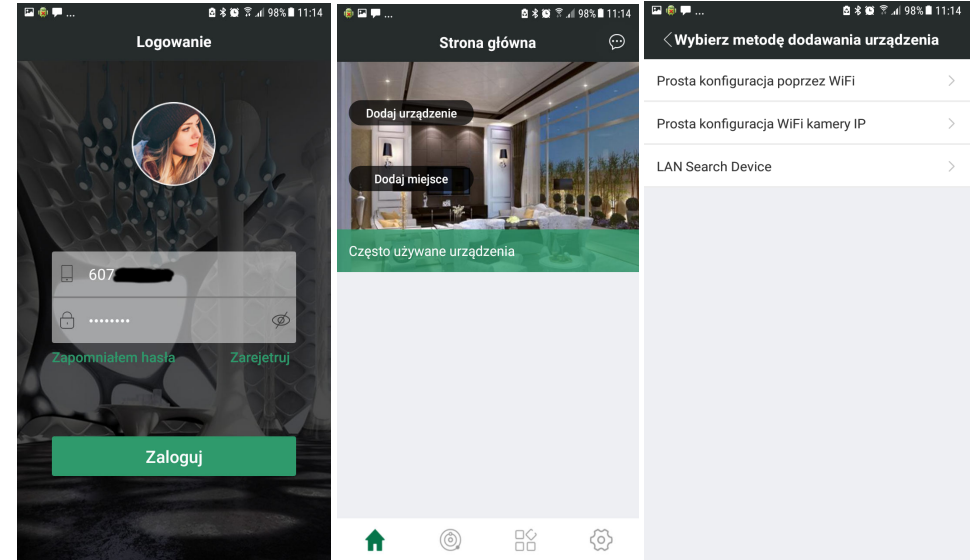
98% 11:14

Logowanie

607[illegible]

••••••••

Zapomniałem hasła

Zarejetruj

Zaloguj

98% 11:14

Strona główna

Dodaj urządzenie

Dodaj miejsce

Często używane urządzenia

98% 11:14

Wybierz metodę dodawania urządzenia

Prosta konfiguracja poprzez WiFi

Prosta konfiguracja WiFi kamery IP

LAN Search Device